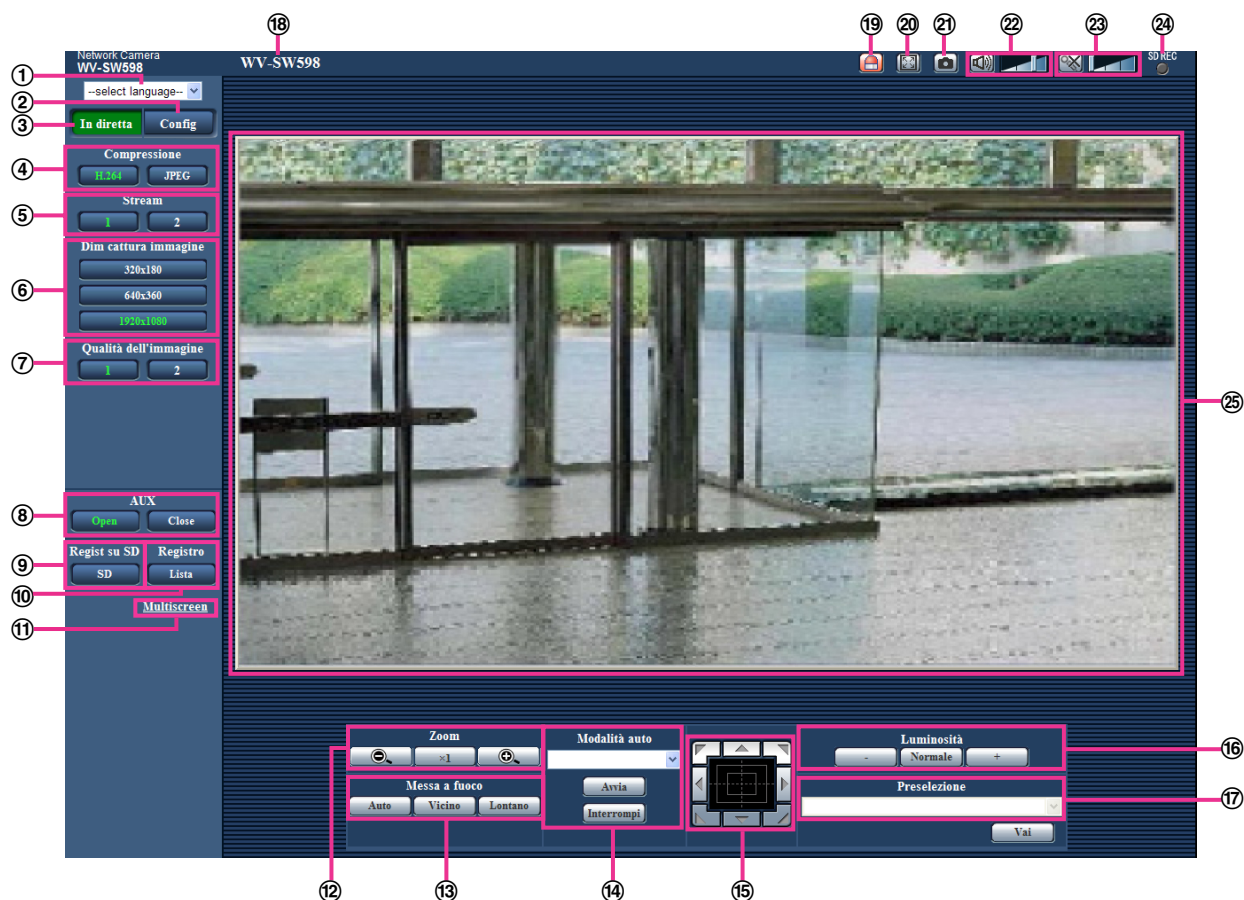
⑱ ⑲ ⑳ ㉑ ㉒ ㉓ ㉔

Network Camera
WV-SW598

WV-SW598

SD REC

① --select language--
②
③ In diretta Config

④ Compressione
H.264 JPEG

⑤ Stream
1 2

⑥ Dim cattura immagine
320x180
640x360
1920x1080

⑦ Qualità dell'immagine
1 2

⑧ AUX
Open Close

⑨ Regist su SD
SD

Registro
Lista
⑩

⑪ Multiscreen

㉕

Zoom
×1

Messa a fuoco
Auto Vicino Lontano

Modalità auto
Avvia
Interrompi

Luminosità
- Normale +
⑯

Preselezione
Vai
⑰

⑫ ⑬ ⑭ ⑮